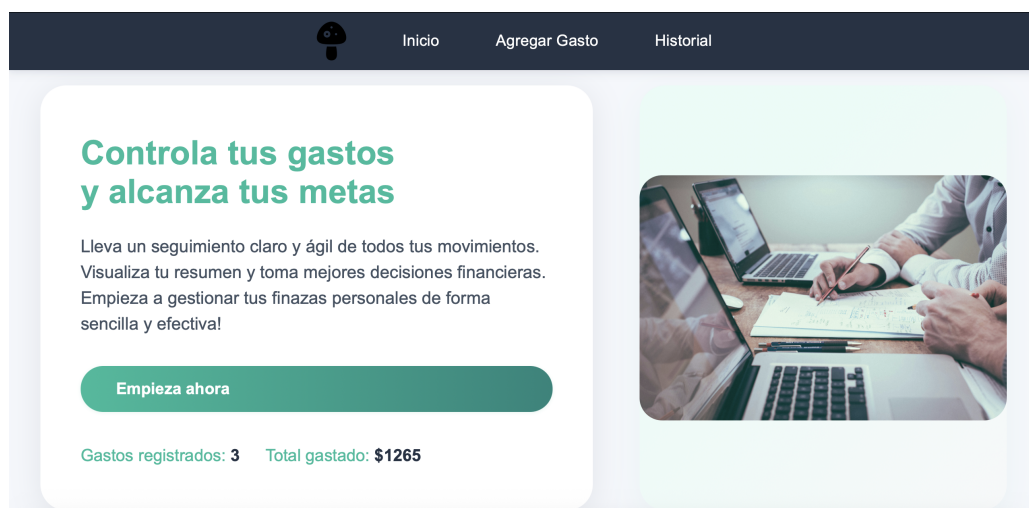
Inicio Agregar Gasto Historial

Controla tus gastos
y alcanza tus metas

Lleva un seguimiento claro y ágil de todos tus movimientos. Visualiza tu resumen y toma mejores decisiones financieras. Empieza a gestionar tus finazas personales de forma sencilla y efectiva!

Empieza ahora

Gastos registrados: 3 Total gastado: $1265